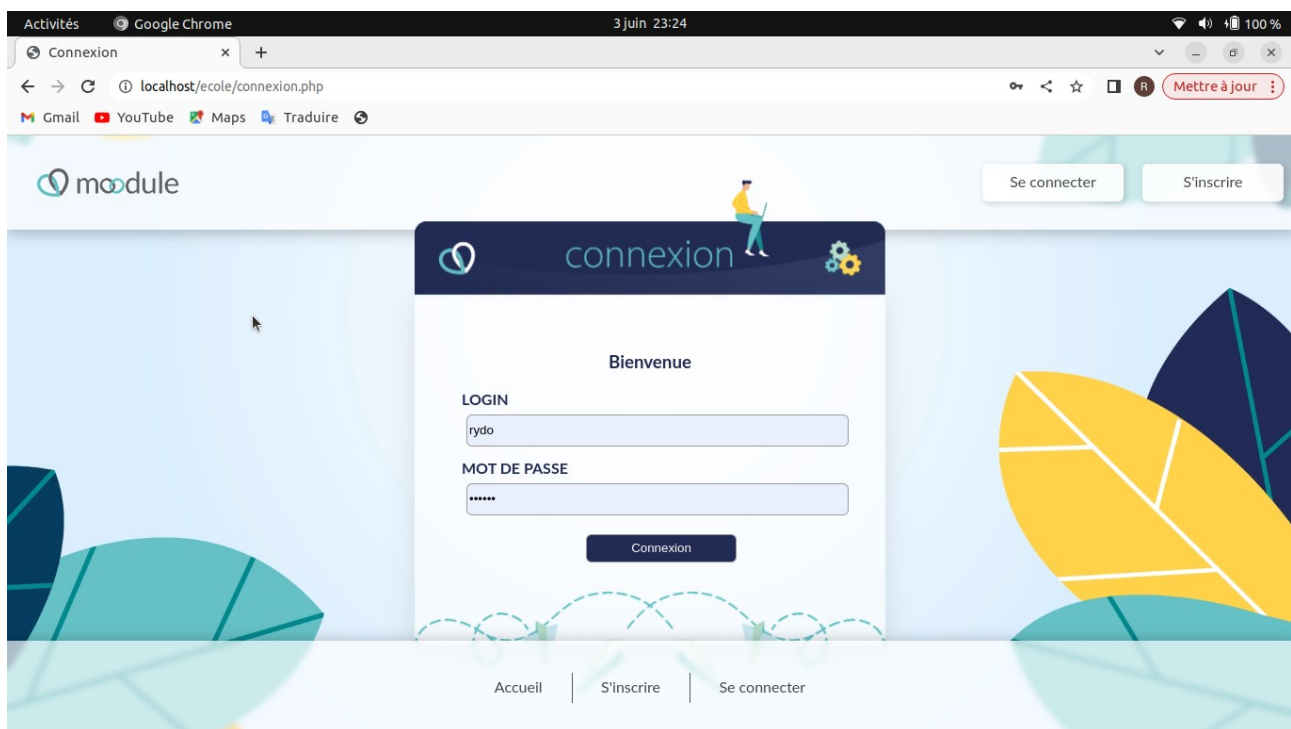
Activités Google Chrome 3 juin 23:24 100 %

Connexion ×

localhost/ecole/connexion.php

Mettre à jour

Gmail YouTube Maps Traduire

moodule

Se connecter S'inscrire

connexion

Bienvenue

LOGIN

rydo

MOT DE PASSE

••••••

Connexion

Accueil | S'inscrire | Se connecter